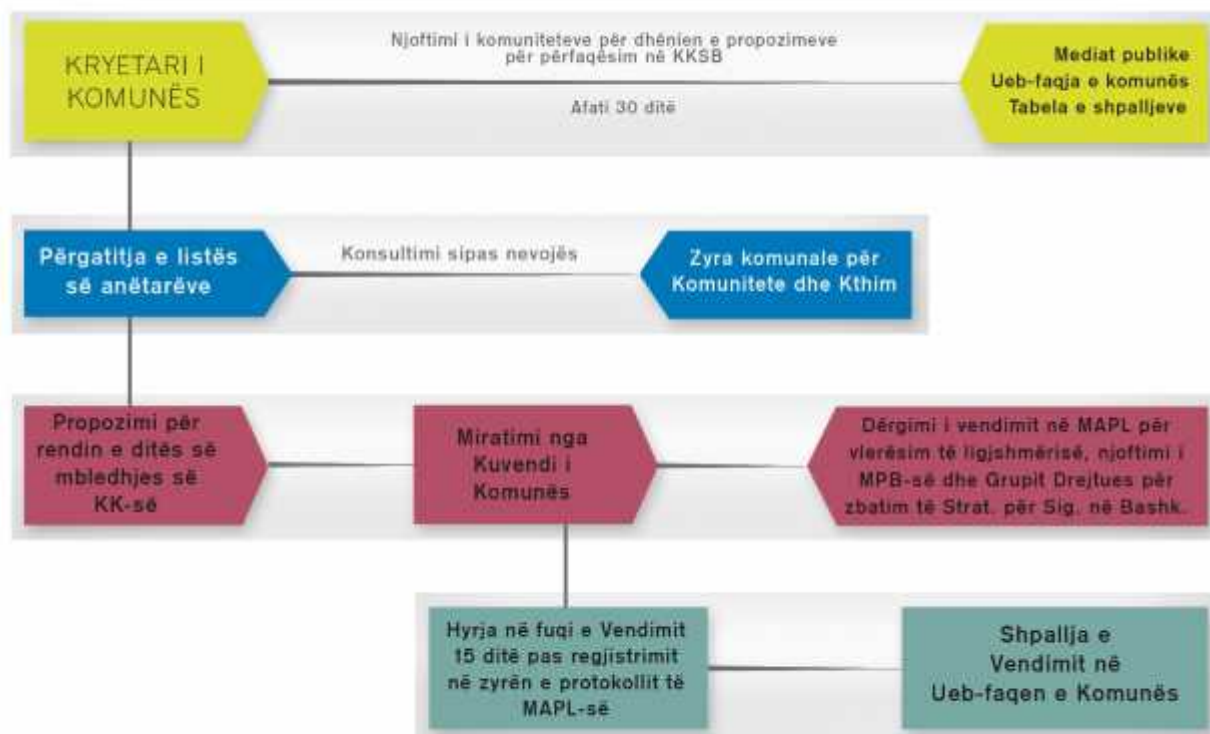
KRYETARI I KOMUNËS

Njoftimi i komuniteteve për dhënien e propozimeve për përfaqësim në KKSB

Afati 30 ditë

Mediat publike
Ueb-faqja e komunës
Tabela e shpalljeve

Përgatitja e listës së anëtarëve

Konsultimi sipas nevojës

Zyra komunale për Komunitete dhe Kthim

Propozimi për rendin e ditës së mbledhjes së KK-së

Miratimi nga Kuvendi i Komunës

Dërgimi i vendimit në MAPL për vlerësim të ligjshmërisë, njoftimi i MPB-së dhe Grupit Drejtues për zbatim të Strat. për Sig. në Bashk.

Hyrja në fuqi e Vendimit 15 ditë pas regjistrimit në zyrën e protokollit të MAPL-së

Shpallja e Vendimit në Ueb-faqen e Komunës